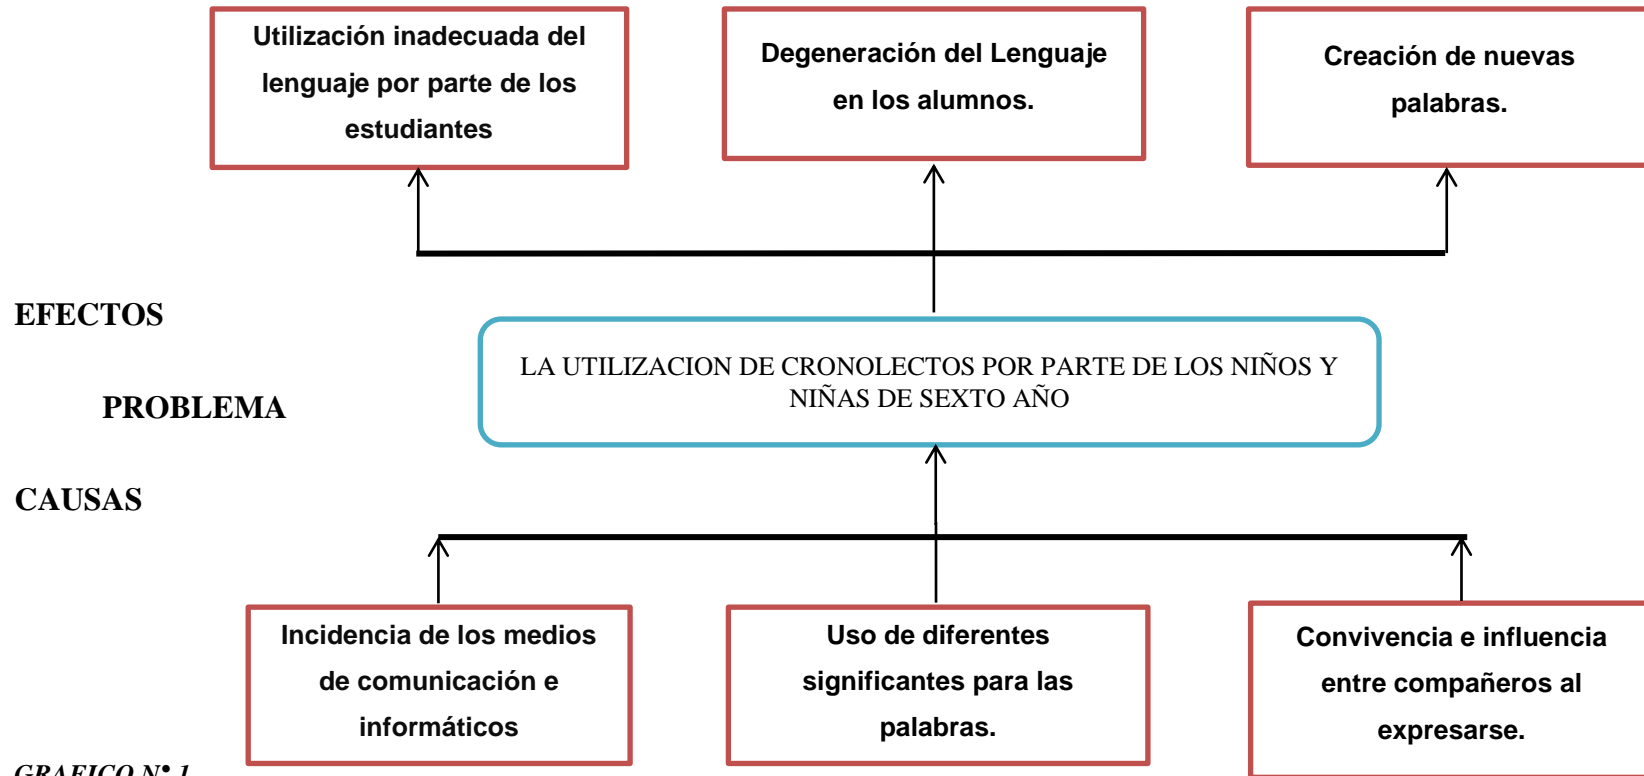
Utilización inadecuada del lenguaje por parte de los estudiantes

Degeneración del Lenguaje en los alumnos.

Creación de nuevas palabras.

EFECTOS

PROBLEMA

LA UTILIZACION DE CRONOLECTOS POR PARTE DE LOS NIÑOS Y NIÑAS DE SEXTO AÑO

CAUSAS

Incidencia de los medios de comunicación e informáticos

Uso de diferentes significantes para las palabras.

Convivencia e influencia entre compañeros al expresarse.

GRAFICO N° 1